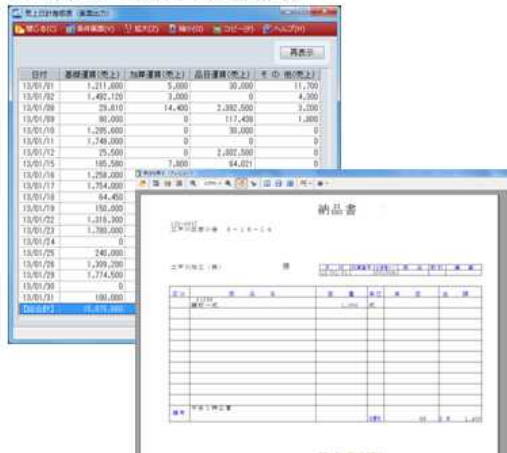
売上日計集計表 (画面出力)

閉じる(C) 条件画面(V) 拡大(Z) 縮小(O) コピー(P) ヘルプ(H)

再表示

| 日付 | 基礎運賃(売上) | 加算運賃(売上) | 品目運賃(売上) | その他(売上) |
|---|---|---|---|---|
| 13/01/01 | 1,211,000 | 5,000 | 30,000 | 11,700 |
| 13/01/02 | 1,492,120 | 3,000 | 0 | 4,300 |
| 13/01/08 | 29,610 | 14,400 | 2,392,500 | 3,000 |
| 13/01/09 | 80,000 | 0 | 117,408 | 1,800 |
| 13/01/10 | 1,285,600 | 0 | 30,000 | 0 |
| 13/01/11 | 1,748,000 | 0 | 0 | 0 |
| 13/01/12 | 25,500 | 0 | 2,802,500 | 0 |
| 13/01/15 | 185,580 | 7,800 | 64,021 | 0 |
| 13/01/16 | 1,258,000 | | | |
| 13/01/17 | 1,754,000 | | | |
| 13/01/18 | 64,450 | | | |
| 13/01/19 | 150,000 | | | |
| 13/01/22 | 1,315,300 | | | |
| 13/01/23 | 1,780,000 | | | |
| 13/01/24 | 0 | | | |
| 13/01/25 | 240,000 | | | |
| 13/01/26 | 1,309,200 | | | |
| 13/01/29 | 1,774,500 | | | |
| 13/01/30 | 0 | | | |
| 13/01/31 | 180,000 | | | |
| 【総合計】 | 15,875,660 | | | |

納品書

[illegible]

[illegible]

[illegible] 様

| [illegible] | 品名 | 数量 | 単位 | 単価 | 金額 |
|---|---|---|---|---|---|
| | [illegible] | 1,000 | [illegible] | | |

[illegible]

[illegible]